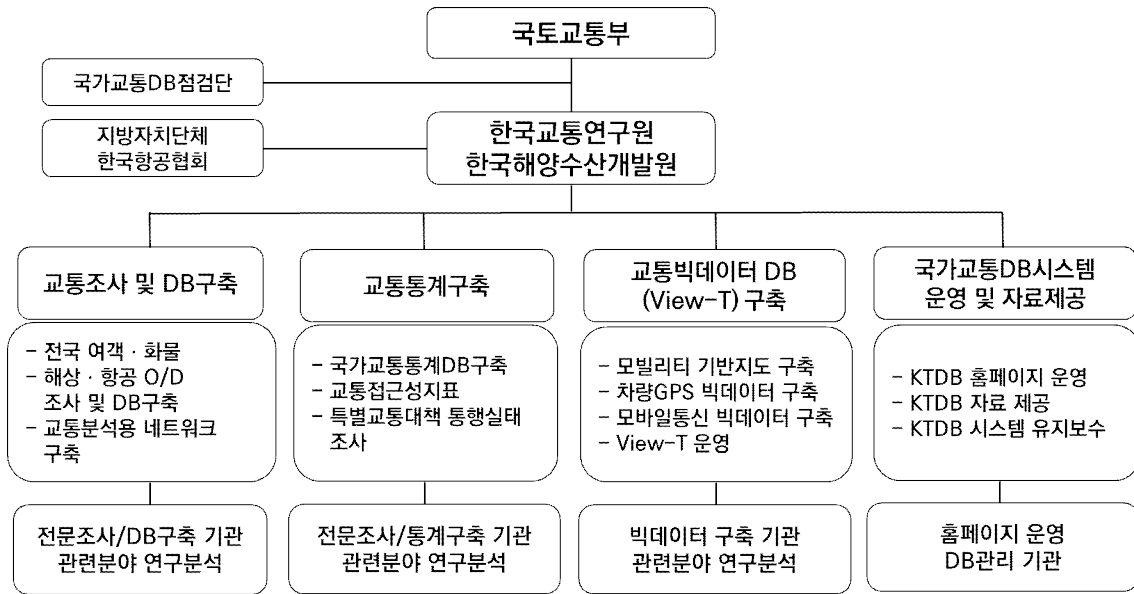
국토교통부

국가교통DB점검단

지방자치단체
한국항공협회

한국교통연구원
한국해양수산개발원

교통조사 및 DB구축

- 전국 여객 · 화물
- 해상 · 항공 O/D 조사 및 DB구축
- 교통분석용 네트워크 구축

전문조사/DB구축 기관
관련분야 연구분석

교통통계구축

- 국가교통통계DB구축
- 교통접근성지표
- 특별교통대책 통행실태 조사

전문조사/통계구축 기관
관련분야 연구분석

교통빅데이터 DB
(View-T) 구축

- 모빌리티 기반지도 구축
- 차량GPS 빅데이터 구축
- 모바일통신 빅데이터 구축
- View-T 운영

빅데이터 구축 기관
관련분야 연구분석

국가교통DB시스템
운영 및 자료제공

- KTDB 홈페이지 운영
- KTDB 자료 제공
- KTDB 시스템 유지보수

홈페이지 운영
DB관리 기관